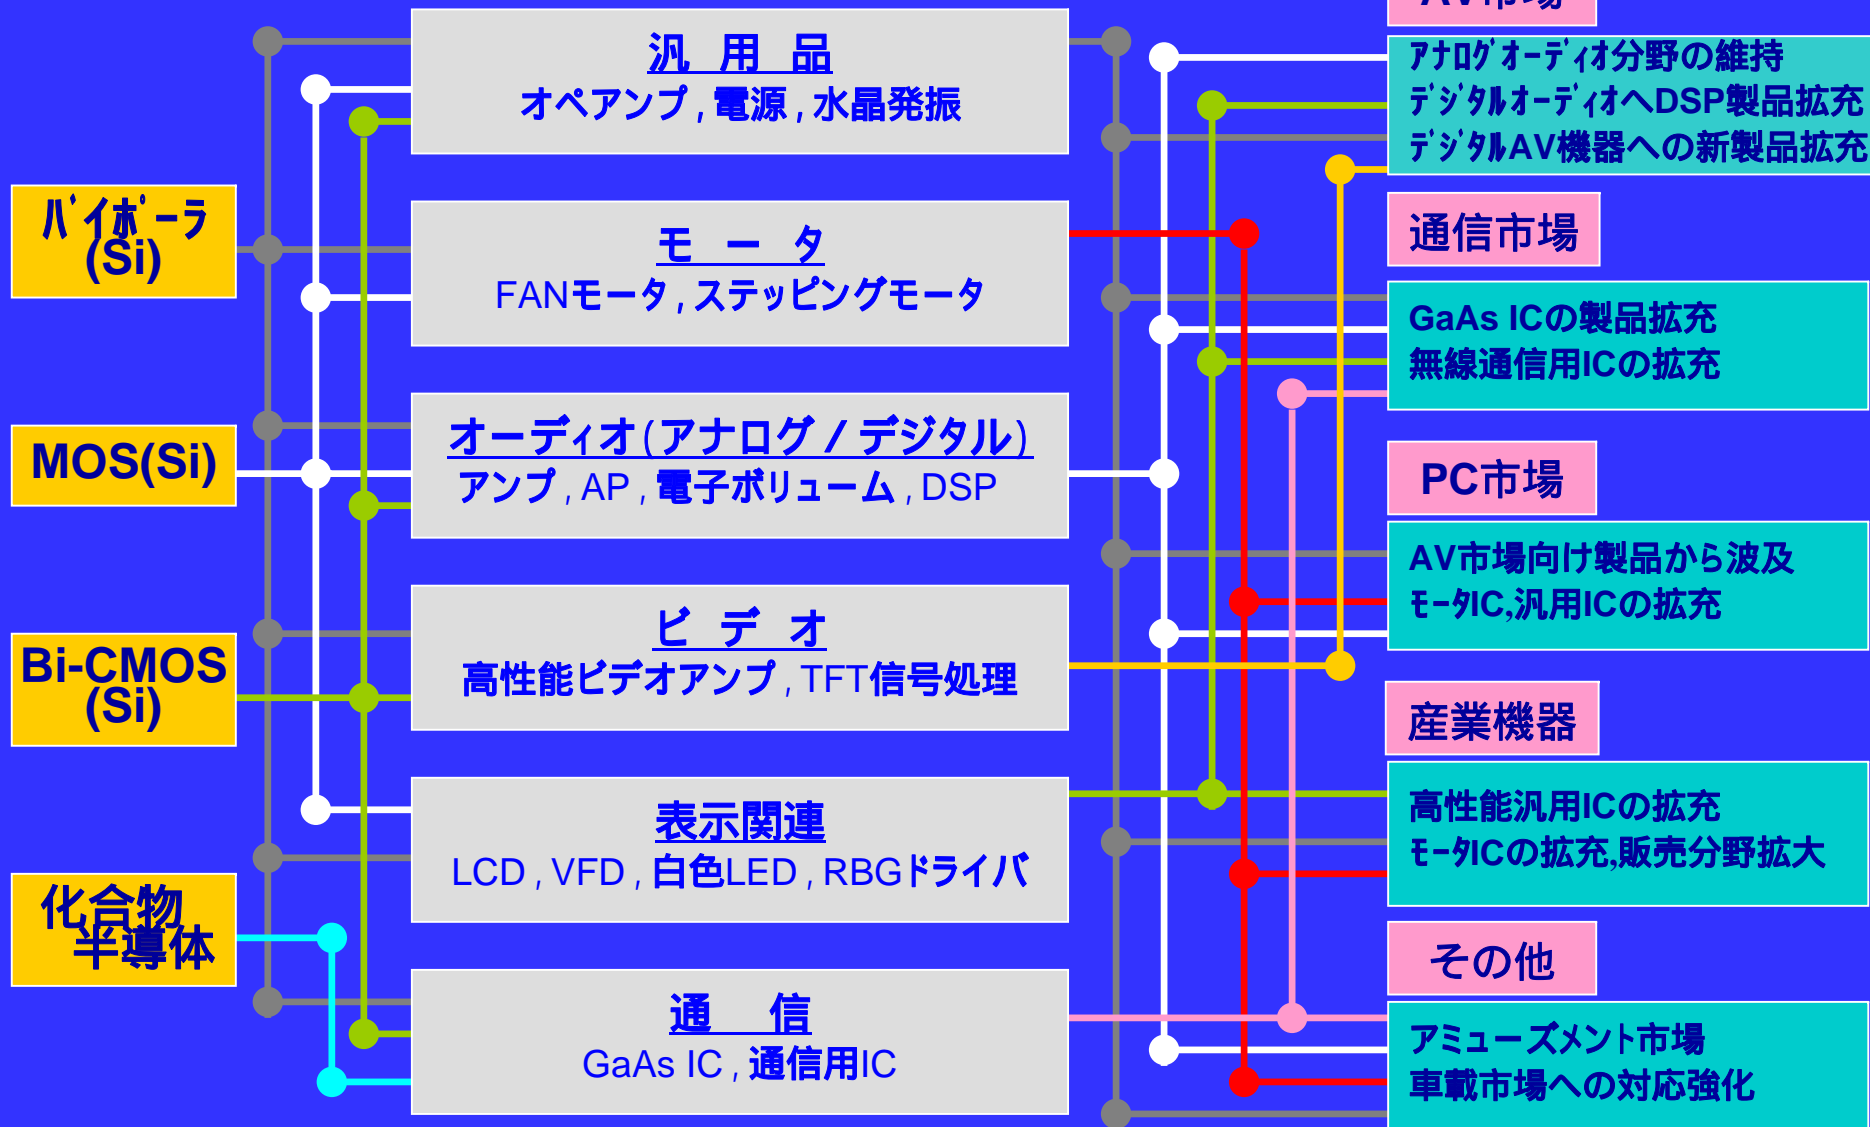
ﾊﾞｲﾎﾟｰﾗ (Si)

MOS(Si)

Bi-CMOS (Si)

化合物 半導体

汎　用　品
オペアンプ，電源，水晶発振

モ　ー　タ
FANモータ，ステッピングモータ

オーディオ(アナログ／デジタル)
アンプ，AP，電子ボリューム，DSP

ビ　デ　オ
高性能ビデオアンプ，TFT信号処理

表示関連
LCD，VFD，白色LED，RBGドライバ

通　　信
GaAs IC，通信用IC

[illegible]

ｱﾅﾛｸﾞｵｰﾃﾞｨｵ分野の維持
ﾃﾞｼﾞﾀﾙｵｰﾃﾞｨｵへDSP製品拡充
ﾃﾞｼﾞﾀﾙAV機器への新製品拡充

通信市場

GaAs ICの製品拡充
無線通信用ICの拡充

PC市場

AV市場向け製品から波及
ﾓｰﾀIC,汎用ICの拡充

産業機器

高性能汎用ICの拡充
ﾓｰﾀICの拡充,販売分野拡大

その他

アミューズメント市場
車載市場への対応強化